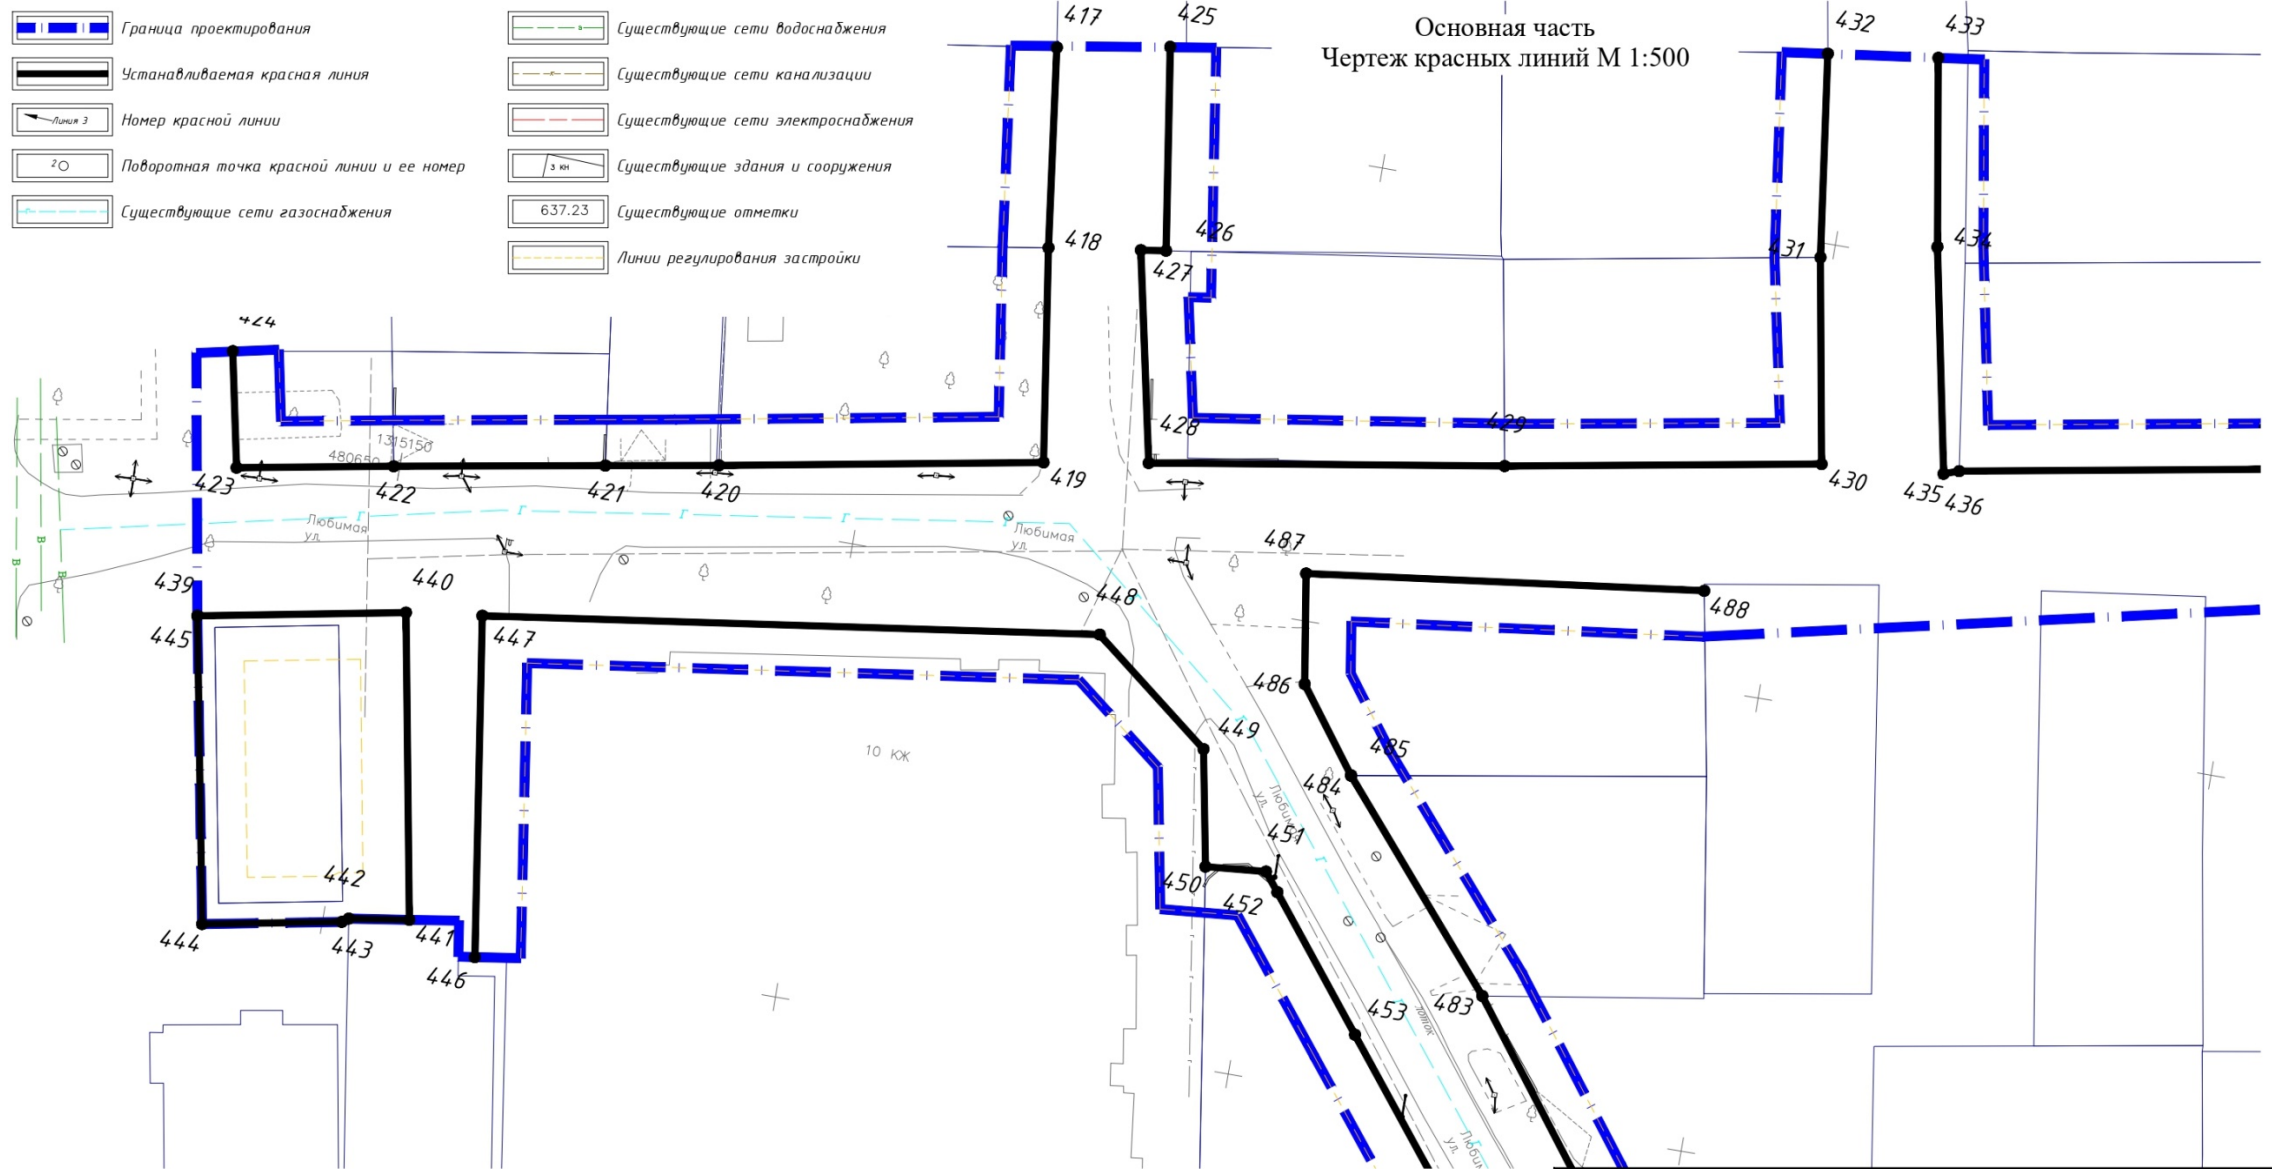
Граница проектирования
Устанавливаемая красная линия
Линия 3 Номер красной линии
2 Поворотная точка красной линии и ее номер
Существующие сети газоснабжения
Существующие сети водоснабжения
Существующие сети канализации
Существующие сети электроснабжения
3 КН Существующие здания и сооружения
637.23 Существующие отметки
Линии регулирования застройки

Основная часть
Чертеж красных линий М 1:500

417
425
432
433
418
426
431
434
427
424
428
429
423
422
421
420
419
430
435
436
1315150
480650
Любимая ул.
Любимая ул.
487
488
439
440
448
445
447
486
449
485
10 КЖ
484
Любимая ул.
451
442
450
452
444
443
441
446
453
483
лоток
Любим ул.